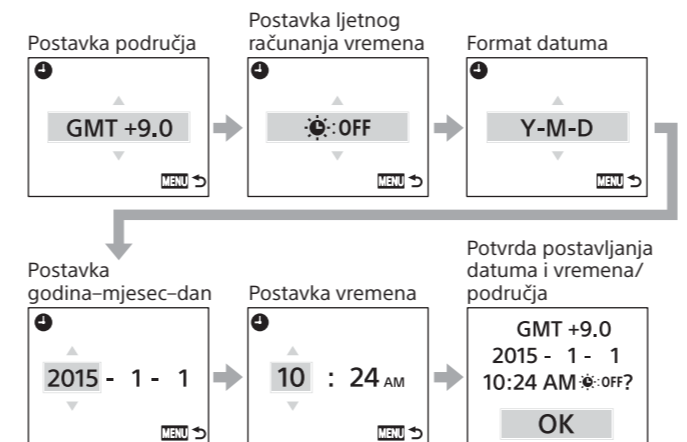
Postavka područja

GMT +9.0

MENU

Postavka ljetnog računanja vremena

:OFF

MENU

Format datuma

Y-M-D

MENU

Postavka godina–mjesec–dan

2015 - 1 - 1

MENU

Postavka vremena

10 : 24 AM

MENU

Potvrda postavljanja datuma i vremena/ područja

GMT +9.0
2015 - 1 - 1
10:24 AM :OFF?

OK